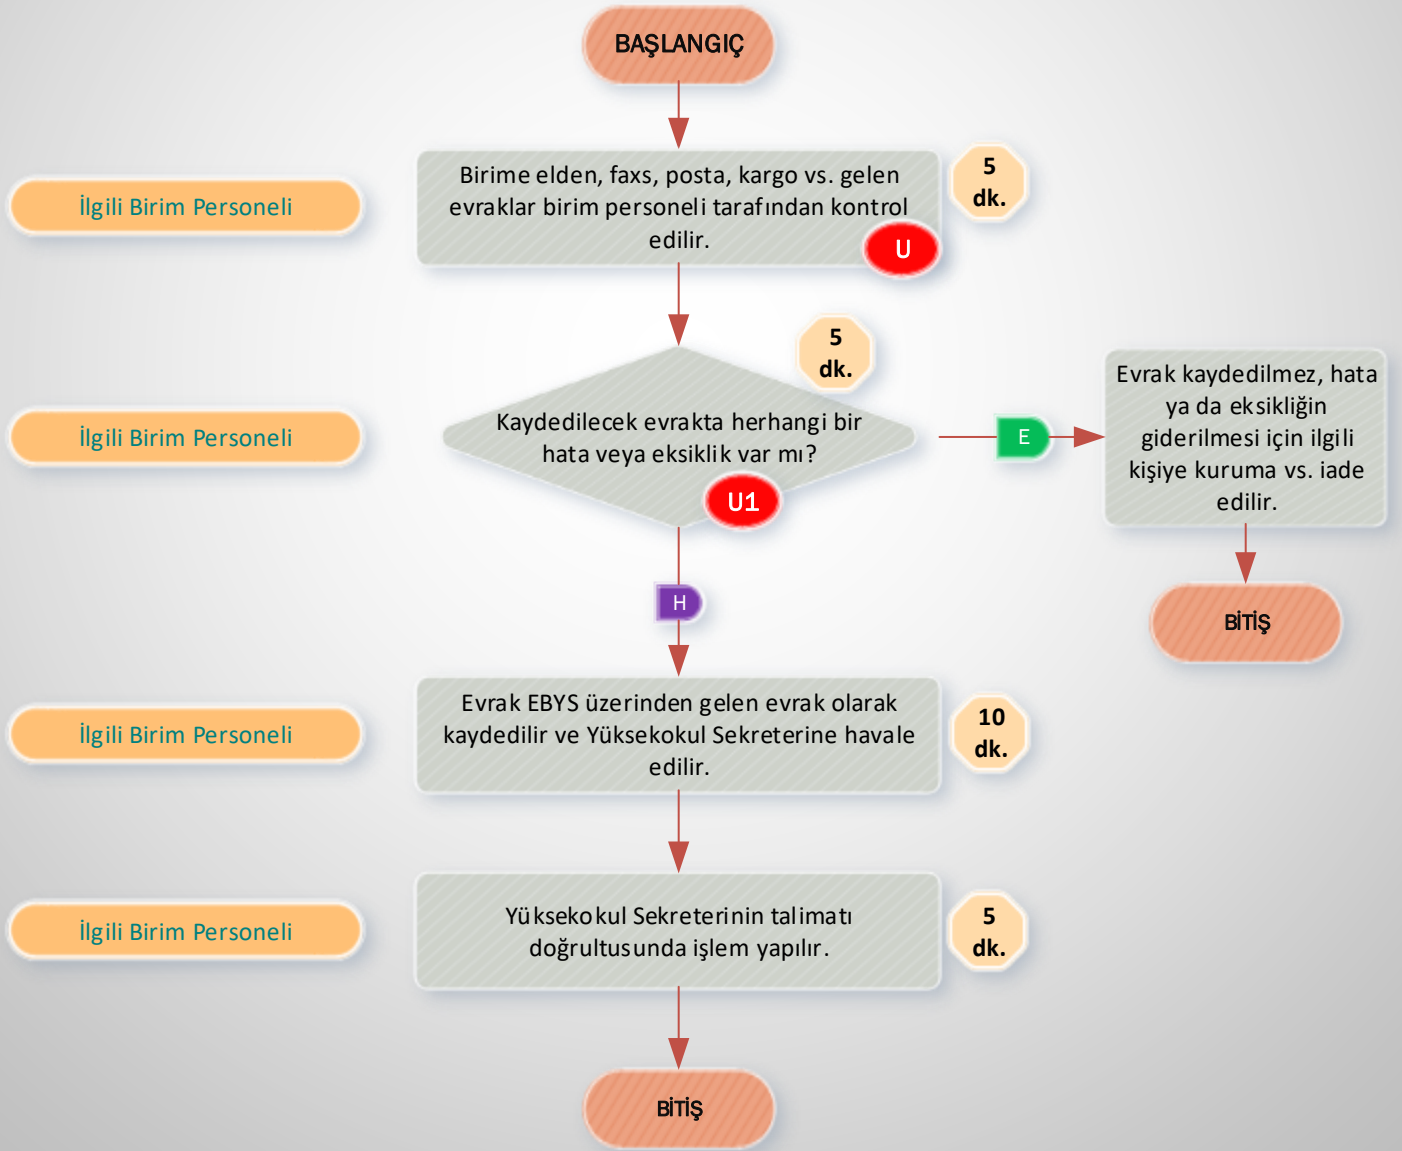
BAŞLANGIÇ

İlgili Birim Personeli

Birime elden, faxs, posta, kargo vs. gelen evraklar birim personeli tarafından kontrol edilir.

U

5 dk.

İlgili Birim Personeli

5 dk.

Kaydedilecek evrakta herhangi bir hata veya eksiklik var mı?

U1

E

Evrak kaydedilmez, hata ya da eksikliğin giderilmesi için ilgili kişiye kuruma vs. iade edilir.

BİTİŞ

H

İlgili Birim Personeli

Evrak EBYS üzerinden gelen evrak olarak kaydedilir ve Yüksekokul Sekreterine havale edilir.

10 dk.

İlgili Birim Personeli

Yüksekokul Sekreterinin talimatı doğrultusunda işlem yapılır.

5 dk.

BİTİŞ